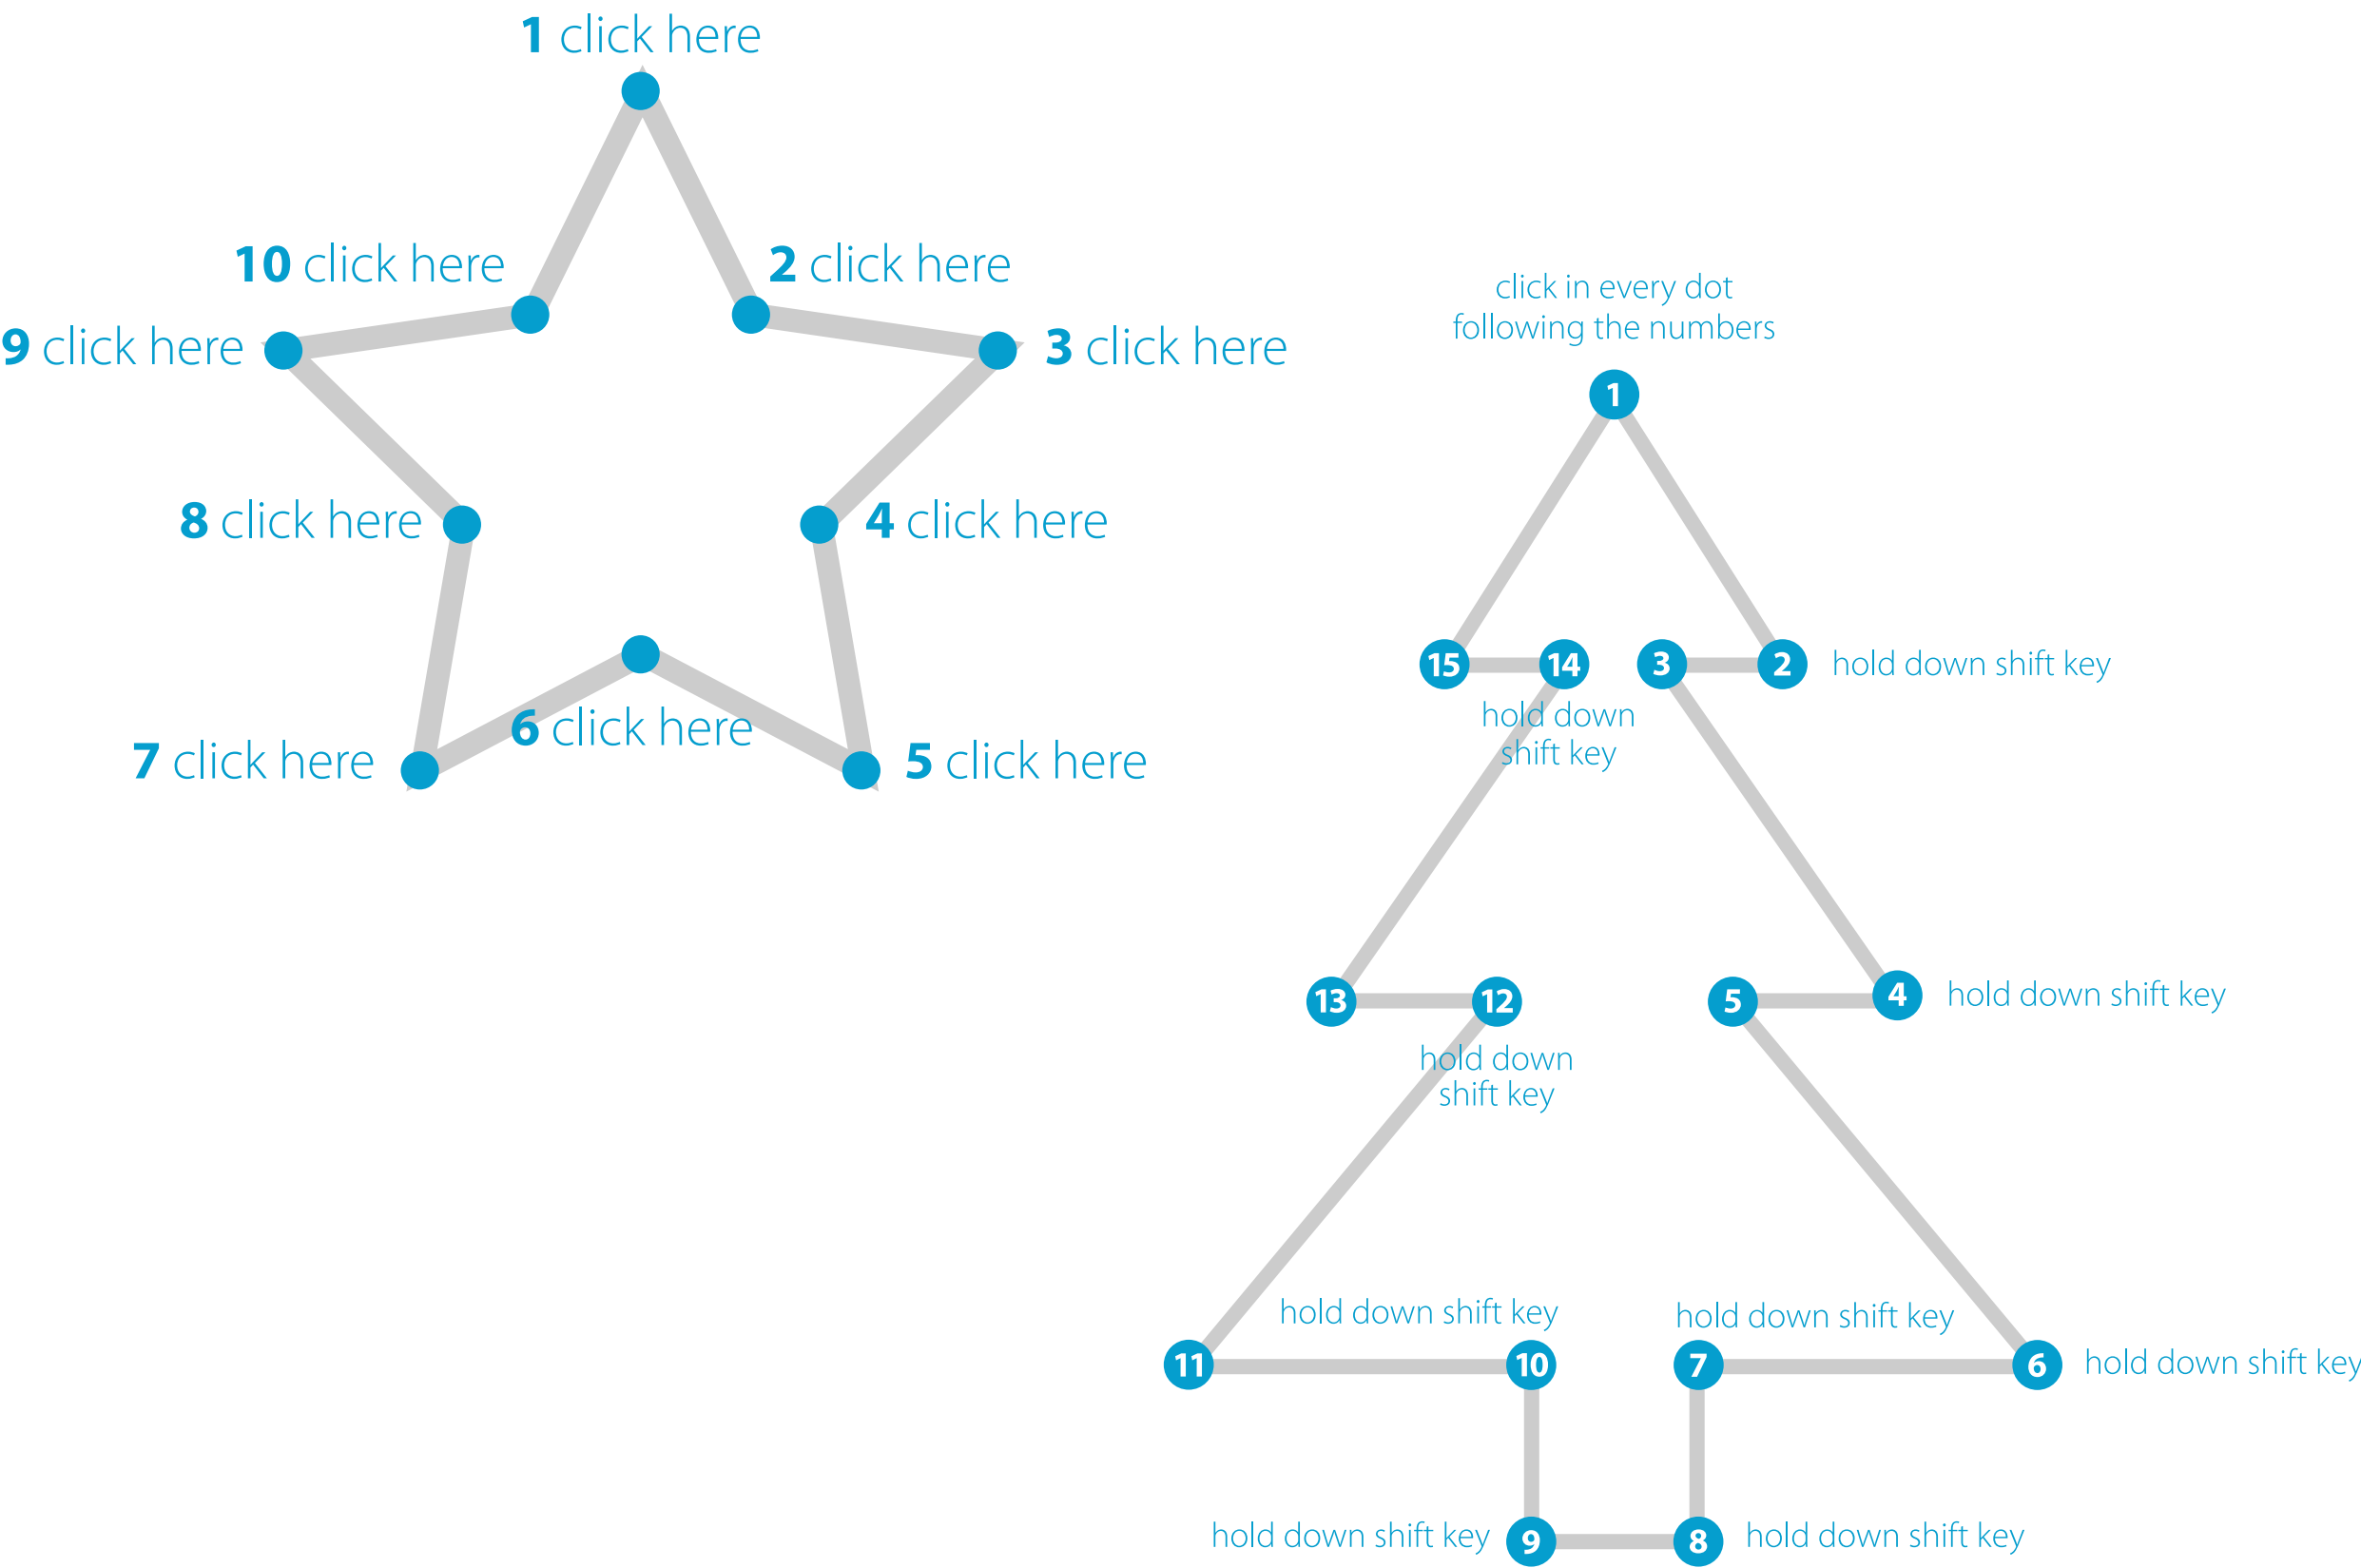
1 click here

10 click here

2 click here

9 click here

3 click here

8 click here

4 click here

6 click here

7 click here

5 click here

click in every dot following the numbers

1

15

14

3

2

hold down shift key

hold down shift key

13

12

5

4

hold down shift key

hold down shift key

hold down shift key

hold down shift key

11

10

7

6

hold down shift key

hold down shift key

9

8

hold down shift key